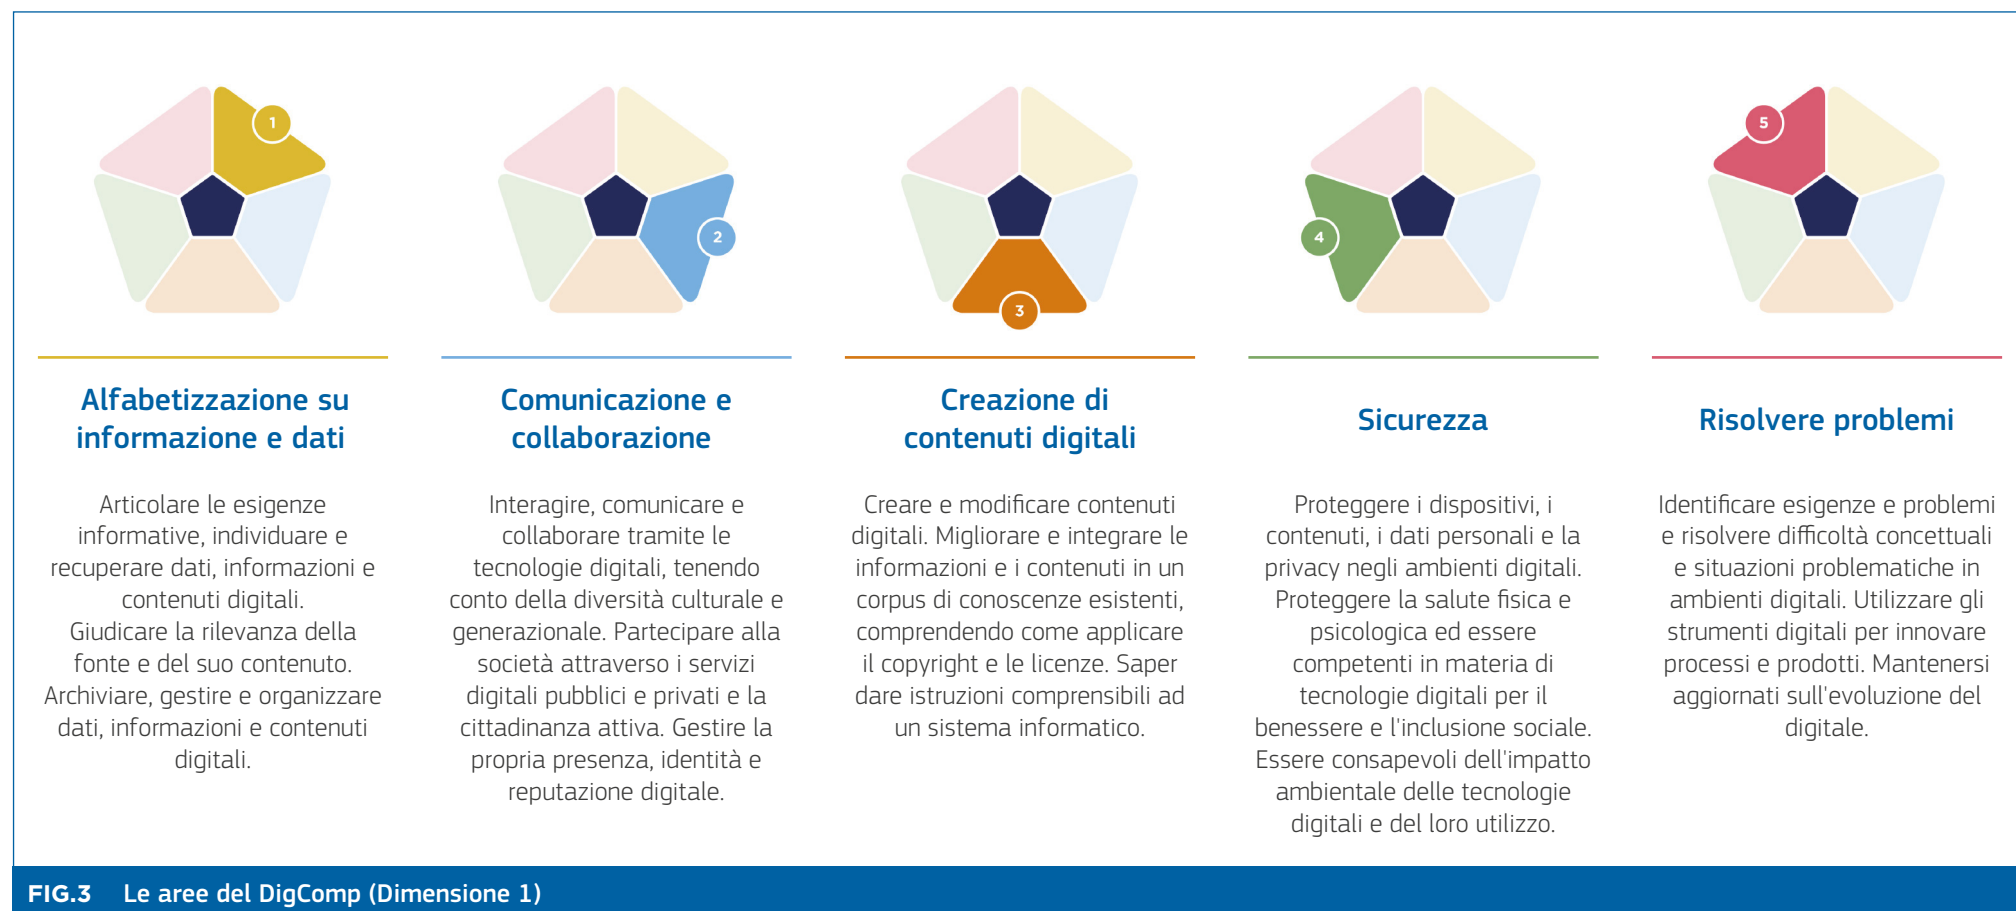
1

2

3

4

5

Alfabetizzazione su informazione e dati

Articolare le esigenze informative, individuare e recuperare dati, informazioni e contenuti digitali. Giudicare la rilevanza della fonte e del suo contenuto. Archiviare, gestire e organizzare dati, informazioni e contenuti digitali.

Comunicazione e collaborazione

Interagire, comunicare e collaborare tramite le tecnologie digitali, tenendo conto della diversità culturale e generazionale. Partecipare alla società attraverso i servizi digitali pubblici e privati e la cittadinanza attiva. Gestire la propria presenza, identità e reputazione digitale.

Creazione di contenuti digitali

Creare e modificare contenuti digitali. Migliorare e integrare le informazioni e i contenuti in un corpus di conoscenze esistenti, comprendendo come applicare il copyright e le licenze. Saper dare istruzioni comprensibili ad un sistema informatico.

Sicurezza

Proteggere i dispositivi, i contenuti, i dati personali e la privacy negli ambienti digitali. Proteggere la salute fisica e psicologica ed essere competenti in materia di tecnologie digitali per il benessere e l'inclusione sociale. Essere consapevoli dell'impatto ambientale delle tecnologie digitali e del loro utilizzo.

Risolvere problemi

Identificare esigenze e problemi e risolvere difficoltà concettuali e situazioni problematiche in ambienti digitali. Utilizzare gli strumenti digitali per innovare processi e prodotti. Mantenersi aggiornati sull'evoluzione del digitale.

FIG.3 Le aree del DigComp (Dimensione 1)